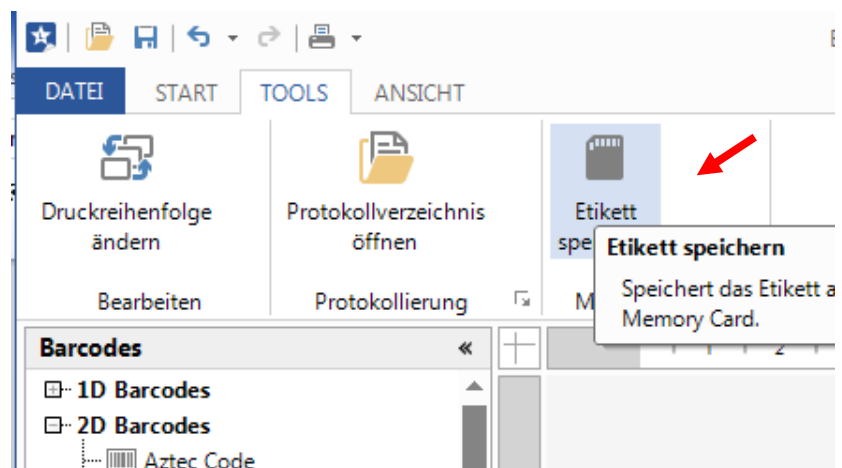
E

DATEI START TOOLS ANSICHT

Druckreihenfolge ändern

Bearbeiten

Protokollverzeichnis öffnen

Protokollierung

Etikett spe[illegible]

M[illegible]

Etikett speichern

Speichert das Etikett a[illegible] Memory Card.

Barcodes «

1D Barcodes

2D Barcodes

Aztec Code

2